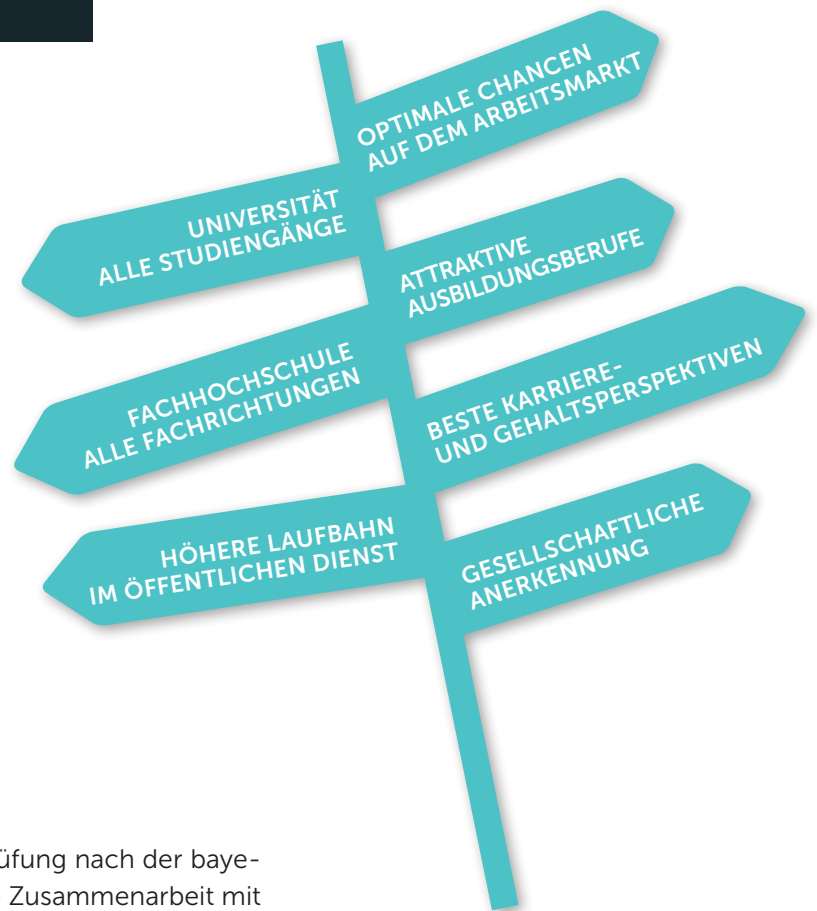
OPTIMALE CHANCEN AUF DEM ARBEITSMARKT

UNIVERSITÄT ALLE STUDIENGÄNGE

ATTRAKTIVE AUSBILDUNGSBERUFE

FACHHOCHSCHULE ALLE FACHRICHTUNGEN

BESTE KARRIERE- UND GEHALTSPERSPEKTIVEN

HÖHERE LAUFBAHN IM ÖFFENTLICHEN DIENST

GESELLSCHAFTLICHE ANERKENNUNG

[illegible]üfung nach der baye-
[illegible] Zusammenarbeit mit